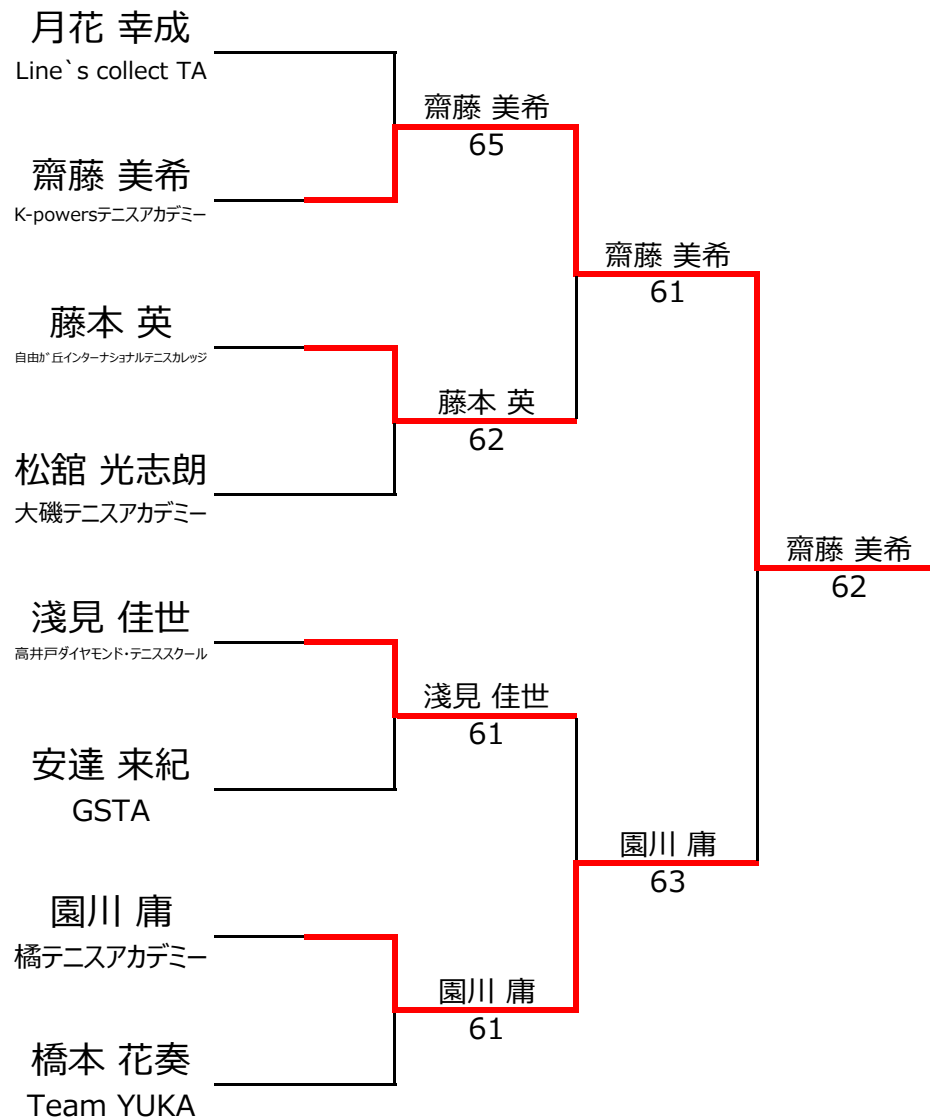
月花 幸成
Line`s collect TA

齋藤 美希
K-powersテニスアカデミー

藤本 英
自由が丘インターナショナルテニスカレッジ

松舘 光志朗
大磯テニスアカデミー

淺見 佳世
高井戸ダイヤモンド・テニススクール

安達 来紀
GSTA

園川 庸
橘テニスアカデミー

橋本 花奏
Team YUKA

齋藤 美希
65

藤本 英
62

淺見 佳世
61

園川 庸
61

齋藤 美希
61

園川 庸
63

齋藤 美希
62